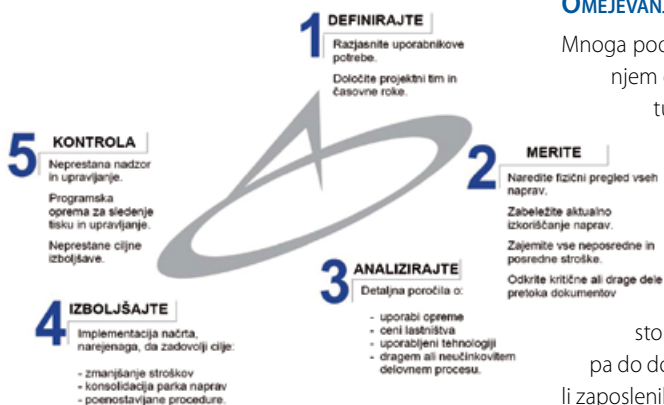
1 DEFINIRAJTE
Razjasnite uporabnikove potrebe.
Določite projektni tim in časovne roke.

OMEJEVAN

Mnoga pod
njem 
tu

5 KONTROLA
Nenehna nadzor in upravljanje.
Programska oprema za sledenje tisku in upravljanje.
Nenehne ciljne izboljšave.

2 MERITE
Naredite fizični pregled vseh naprav.
Zabeležite aktualno izkoriščanje naprav.
Zajemite vse neposredne in posredne stroške.
Odkrite kritične ali drage dele pretoka dokumentov

3 ANALIZIRAJTE
Detajlna poročila o:
- uporabi opreme
- ceni lastništva
- uporabljeni tehnologiji
- dragem ali neučinkovitem delovnem procesu.

4 IZBOLJŠAJTE
Implementacija načrta, narejenega, da zadovolji cilje:
- zmanjšanje stroškov
- konsolidacija parka naprav
- poenostavljene procedure.

sto
pa do do
li zaposleni